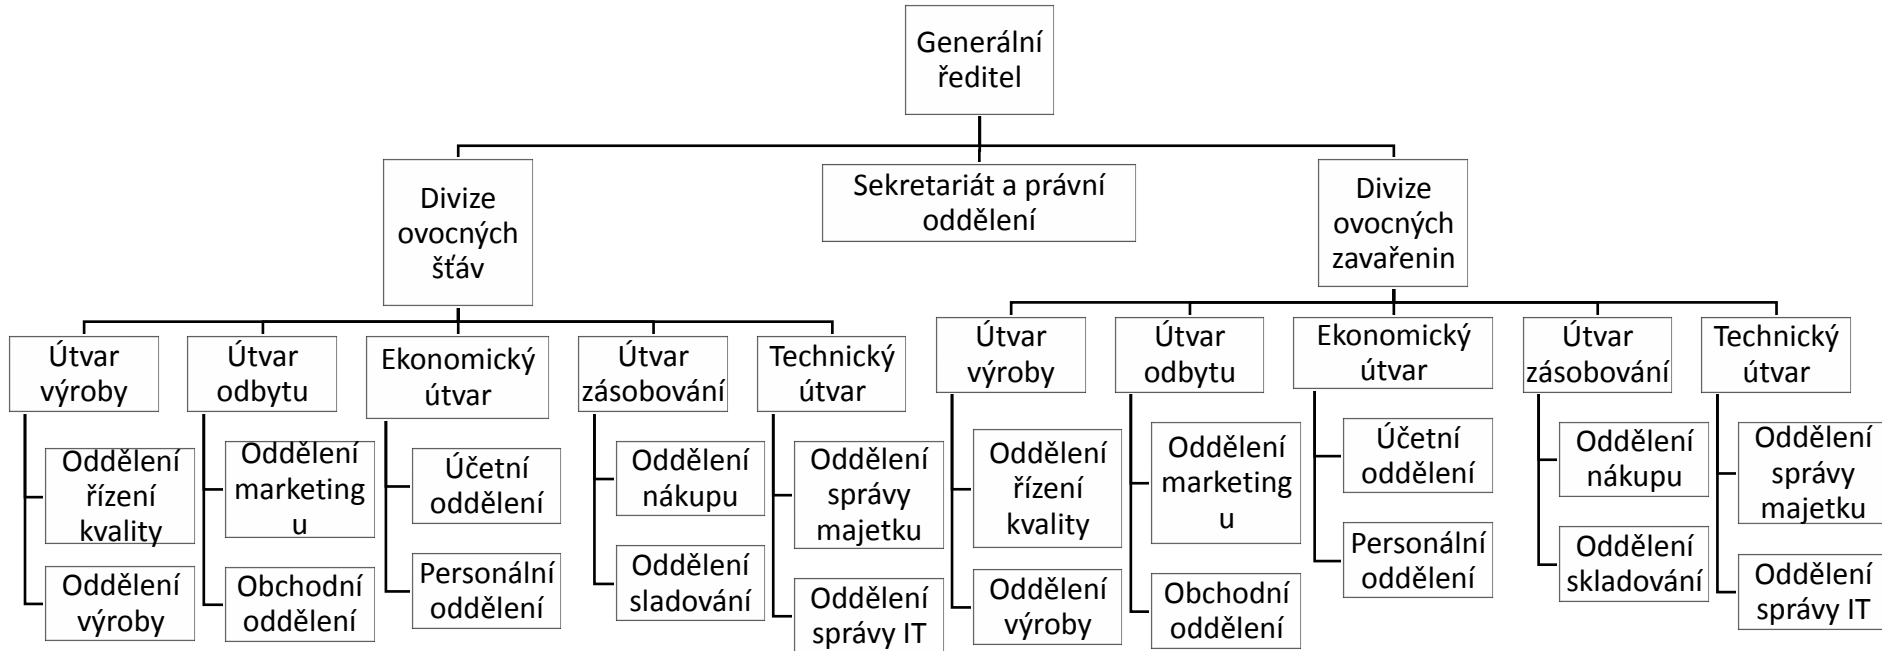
Generální ředitel

Divize ovocných šťáv

Sekretariát a právní oddělení

Divize ovocných zavařenin

Útvar výroby

Oddělení řízení kvality

Oddělení výroby

Útvar odbytu

Oddělení marketingu

Obchodní oddělení

Ekonomický útvar

Účetní oddělení

Personální oddělení

Útvar zásobování

Oddělení nákupu

Oddělení sladování

Technický útvar

Oddělení správy majetku

Oddělení správy IT

Útvar výroby

Oddělení řízení kvality

Oddělení výroby

Útvar odbytu

Oddělení marketingu

Obchodní oddělení

Ekonomický útvar

Účetní oddělení

Personální oddělení

Útvar zásobování

Oddělení nákupu

Oddělení skladování

Technický útvar

Oddělení správy majetku

Oddělení správy IT